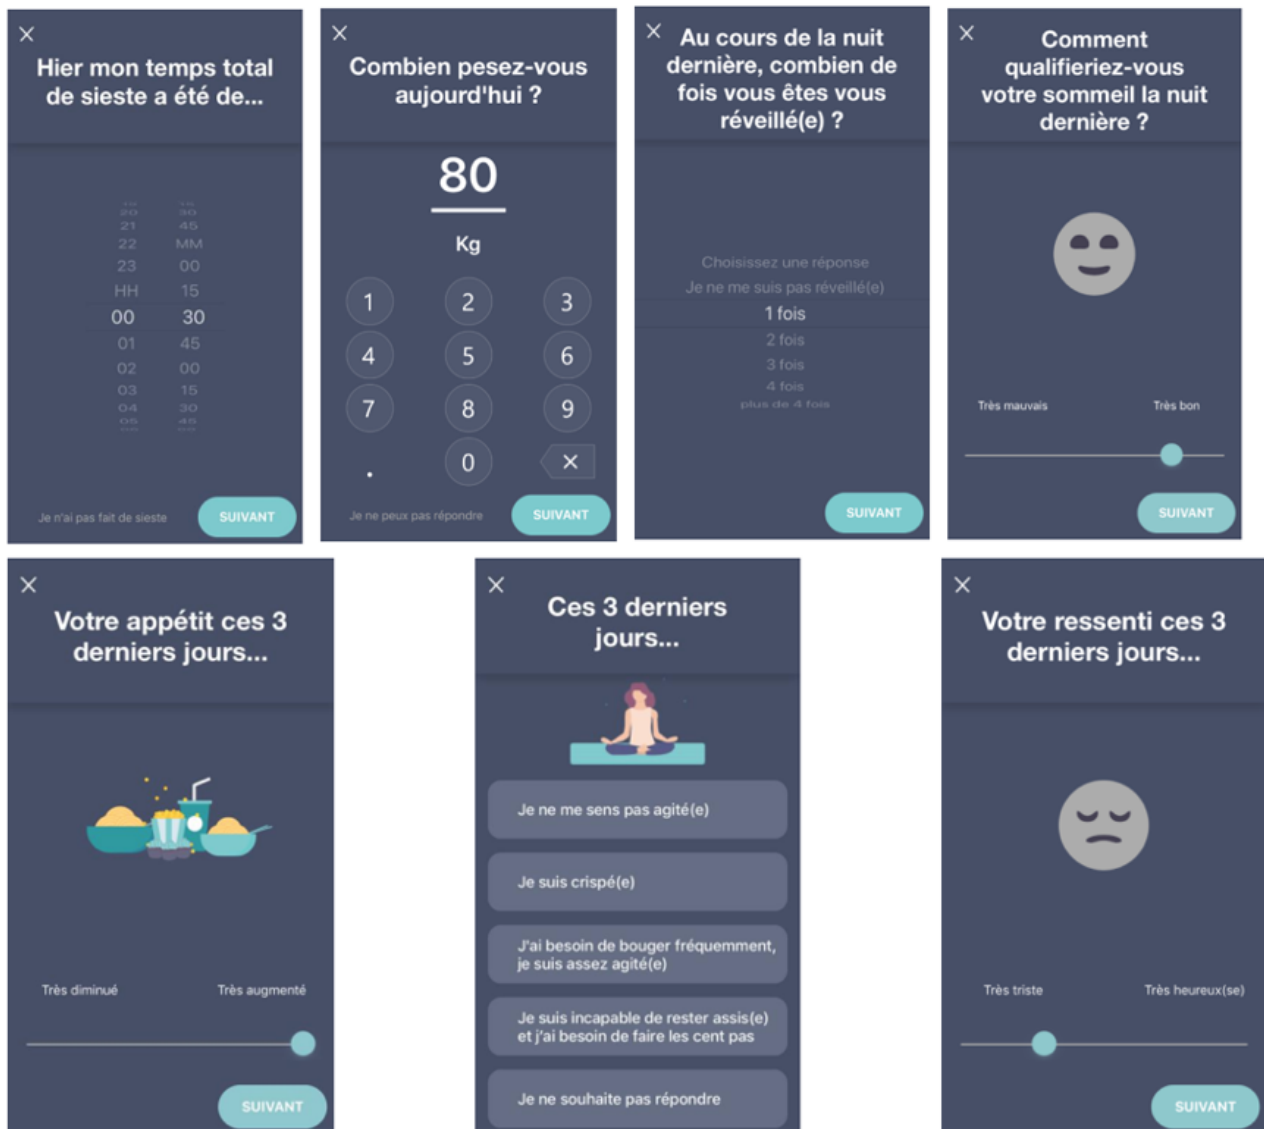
×
Hier mon temps total de sieste a été de...

20 30
21 45
22 MM
23 00
HH 15
00 30
01 45
02 00
03 15
04 30

Je n'ai pas fait de sieste
SUIVANT

×
Combien pesez-vous aujourd'hui ?

80
Kg

1 2 3
4 5 6
7 8 9
. 0 ×

Je ne peux pas répondre
SUIVANT

×
Au cours de la nuit dernière, combien de fois vous êtes vous réveillé(e) ?

Choisissez une réponse
Je ne me suis pas réveillé(e)
1 fois
2 fois
3 fois
4 fois
plus de 4 fois

SUIVANT

×
Comment qualifieriez-vous votre sommeil la nuit dernière ?

Très mauvais
Très bon

SUIVANT

×
Votre appétit ces 3 derniers jours...

Très diminué
Très augmenté

SUIVANT

×
Ces 3 derniers jours...

Je ne me sens pas agité(e)
Je suis crispé(e)
J'ai besoin de bouger fréquemment, je suis assez agité(e)
Je suis incapable de rester assis(e) et j'ai besoin de faire les cent pas
Je ne souhaite pas répondre

×
Votre ressenti ces 3 derniers jours...

Très triste
Très heureux(se)

SUIVANT